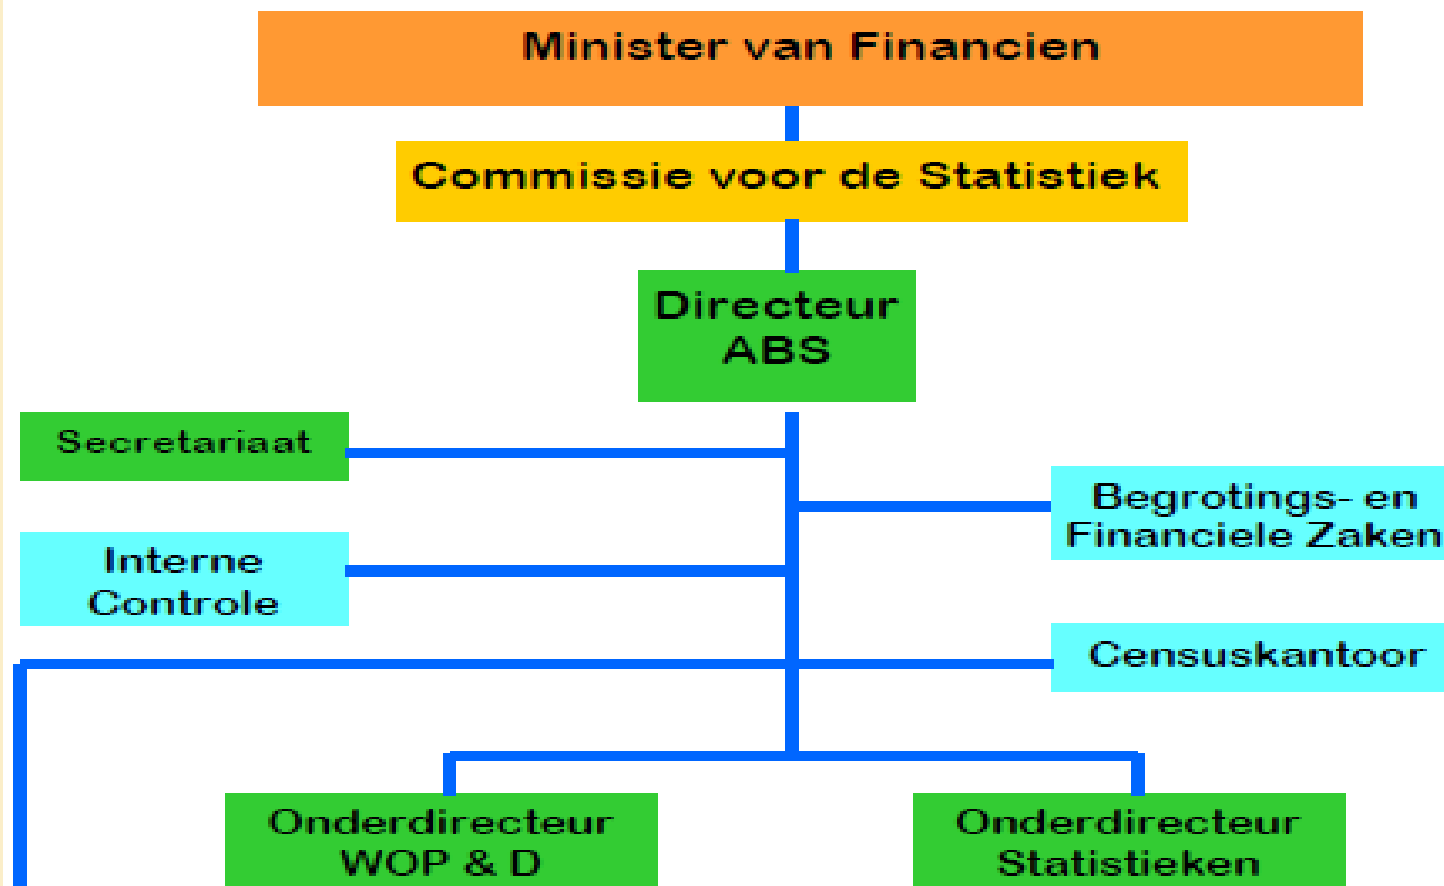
Minister van Financien

Commissie voor de Statistiek

Directeur ABS

Secretariaat

Begrotings- en Financiele Zaken

Interne Controle

Censuskantoor

Onderdirecteur WOP & D

Onderdirecteur Statistieken